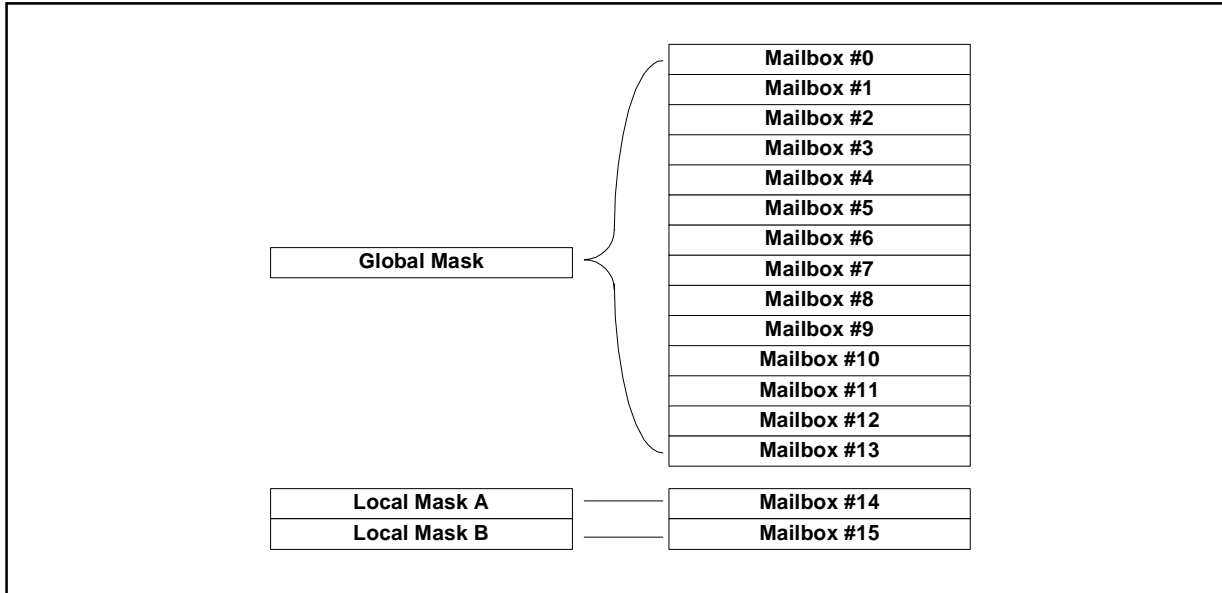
Mailbox #0
Mailbox #1
Mailbox #2
Mailbox #3
Mailbox #4
Mailbox #5
Mailbox #6
Global Mask
Mailbox #7
Mailbox #8
Mailbox #9
Mailbox #10
Mailbox #11
Mailbox #12
Mailbox #13

Local Mask A
Mailbox #14
Local Mask B
Mailbox #15